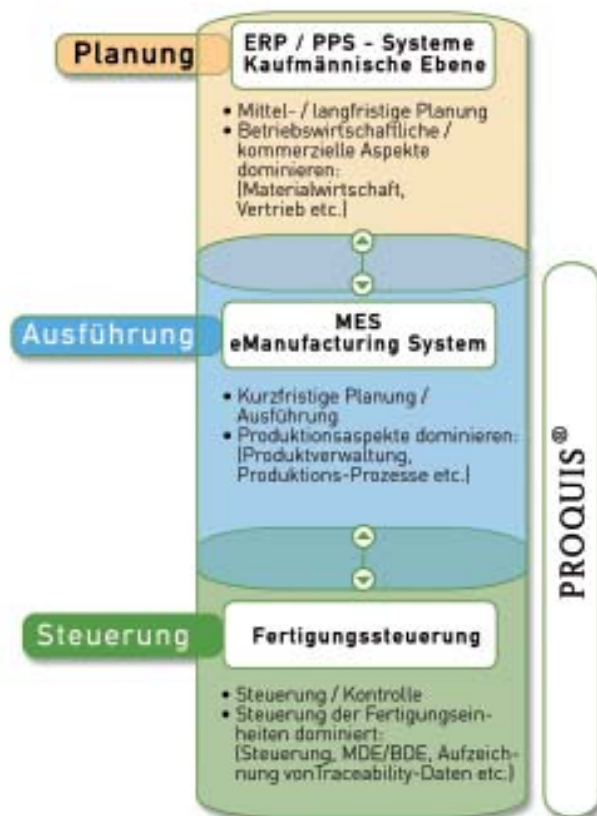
Planung

ERP / PPS - Systeme
Kaufmännische Ebene

• Mittel- / langfristige Planung
• Betriebswirtschaftliche / kommerzielle Aspekte dominieren: (Materialwirtschaft, Vertrieb etc.)

Ausführung

MES
eManufacturing System

• Kurzfristige Planung / Ausführung
• Produktionsaspekte dominieren: (Produktverwaltung, Produktions-Prozesse etc.)

Steuerung

Fertigungssteuerung

• Steuerung / Kontrolle
• Steuerung der Fertigungseinheiten dominiert: (Steuerung, MDE/BDE, Aufzeichnung vonTraceability-Daten etc.)

PROQUIS®